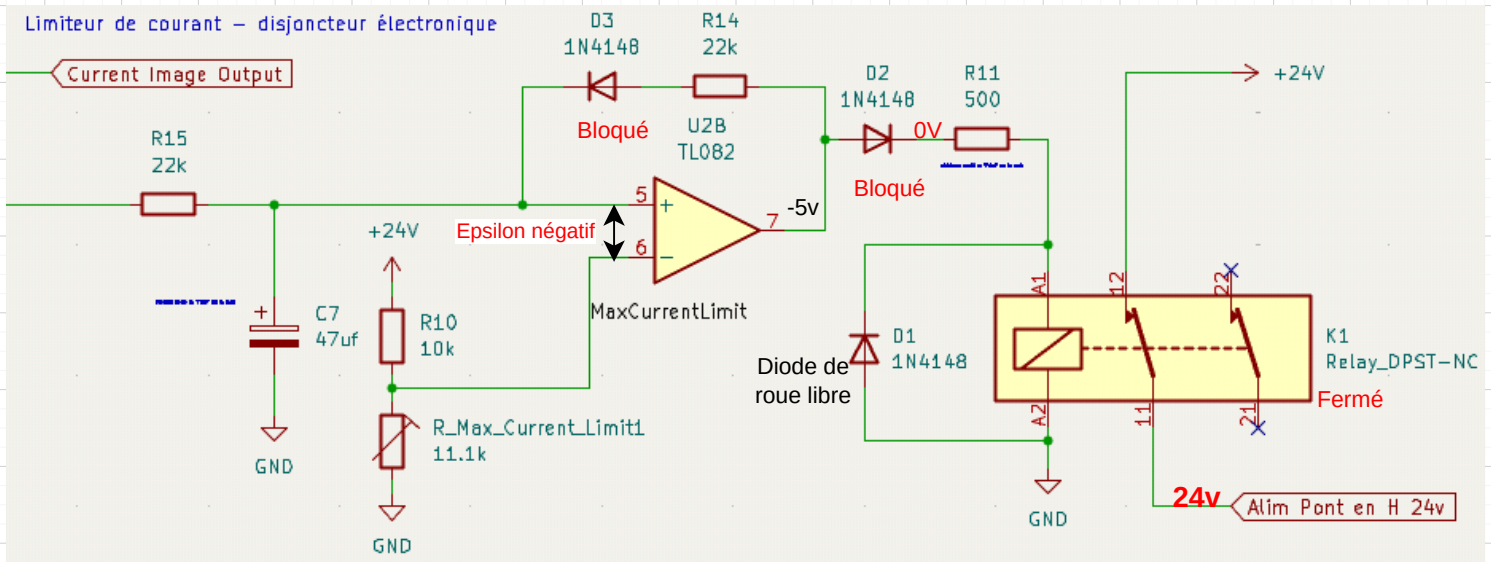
Limiteur de courant — disjoncteur électronique

Current Image Output

D3
1N4148
Bloqué

R14
22k

U2B
TL082

D2
1N4148
Bloqué

0V

R11
500

+24V

R15
22k

Epsilon négatif

5
+
6
−
7

-5v

MaxCurrentLimit

+24V

C7
47uf

R10
10k

R_Max_Current_Limit1
11.1k

GND

GND

D1
1N4148

Diode de roue libre

A1
A2
12
22
11
21

K1
Relay_DPST-NC

Fermé

GND

24v

Alim Pont en H 24v